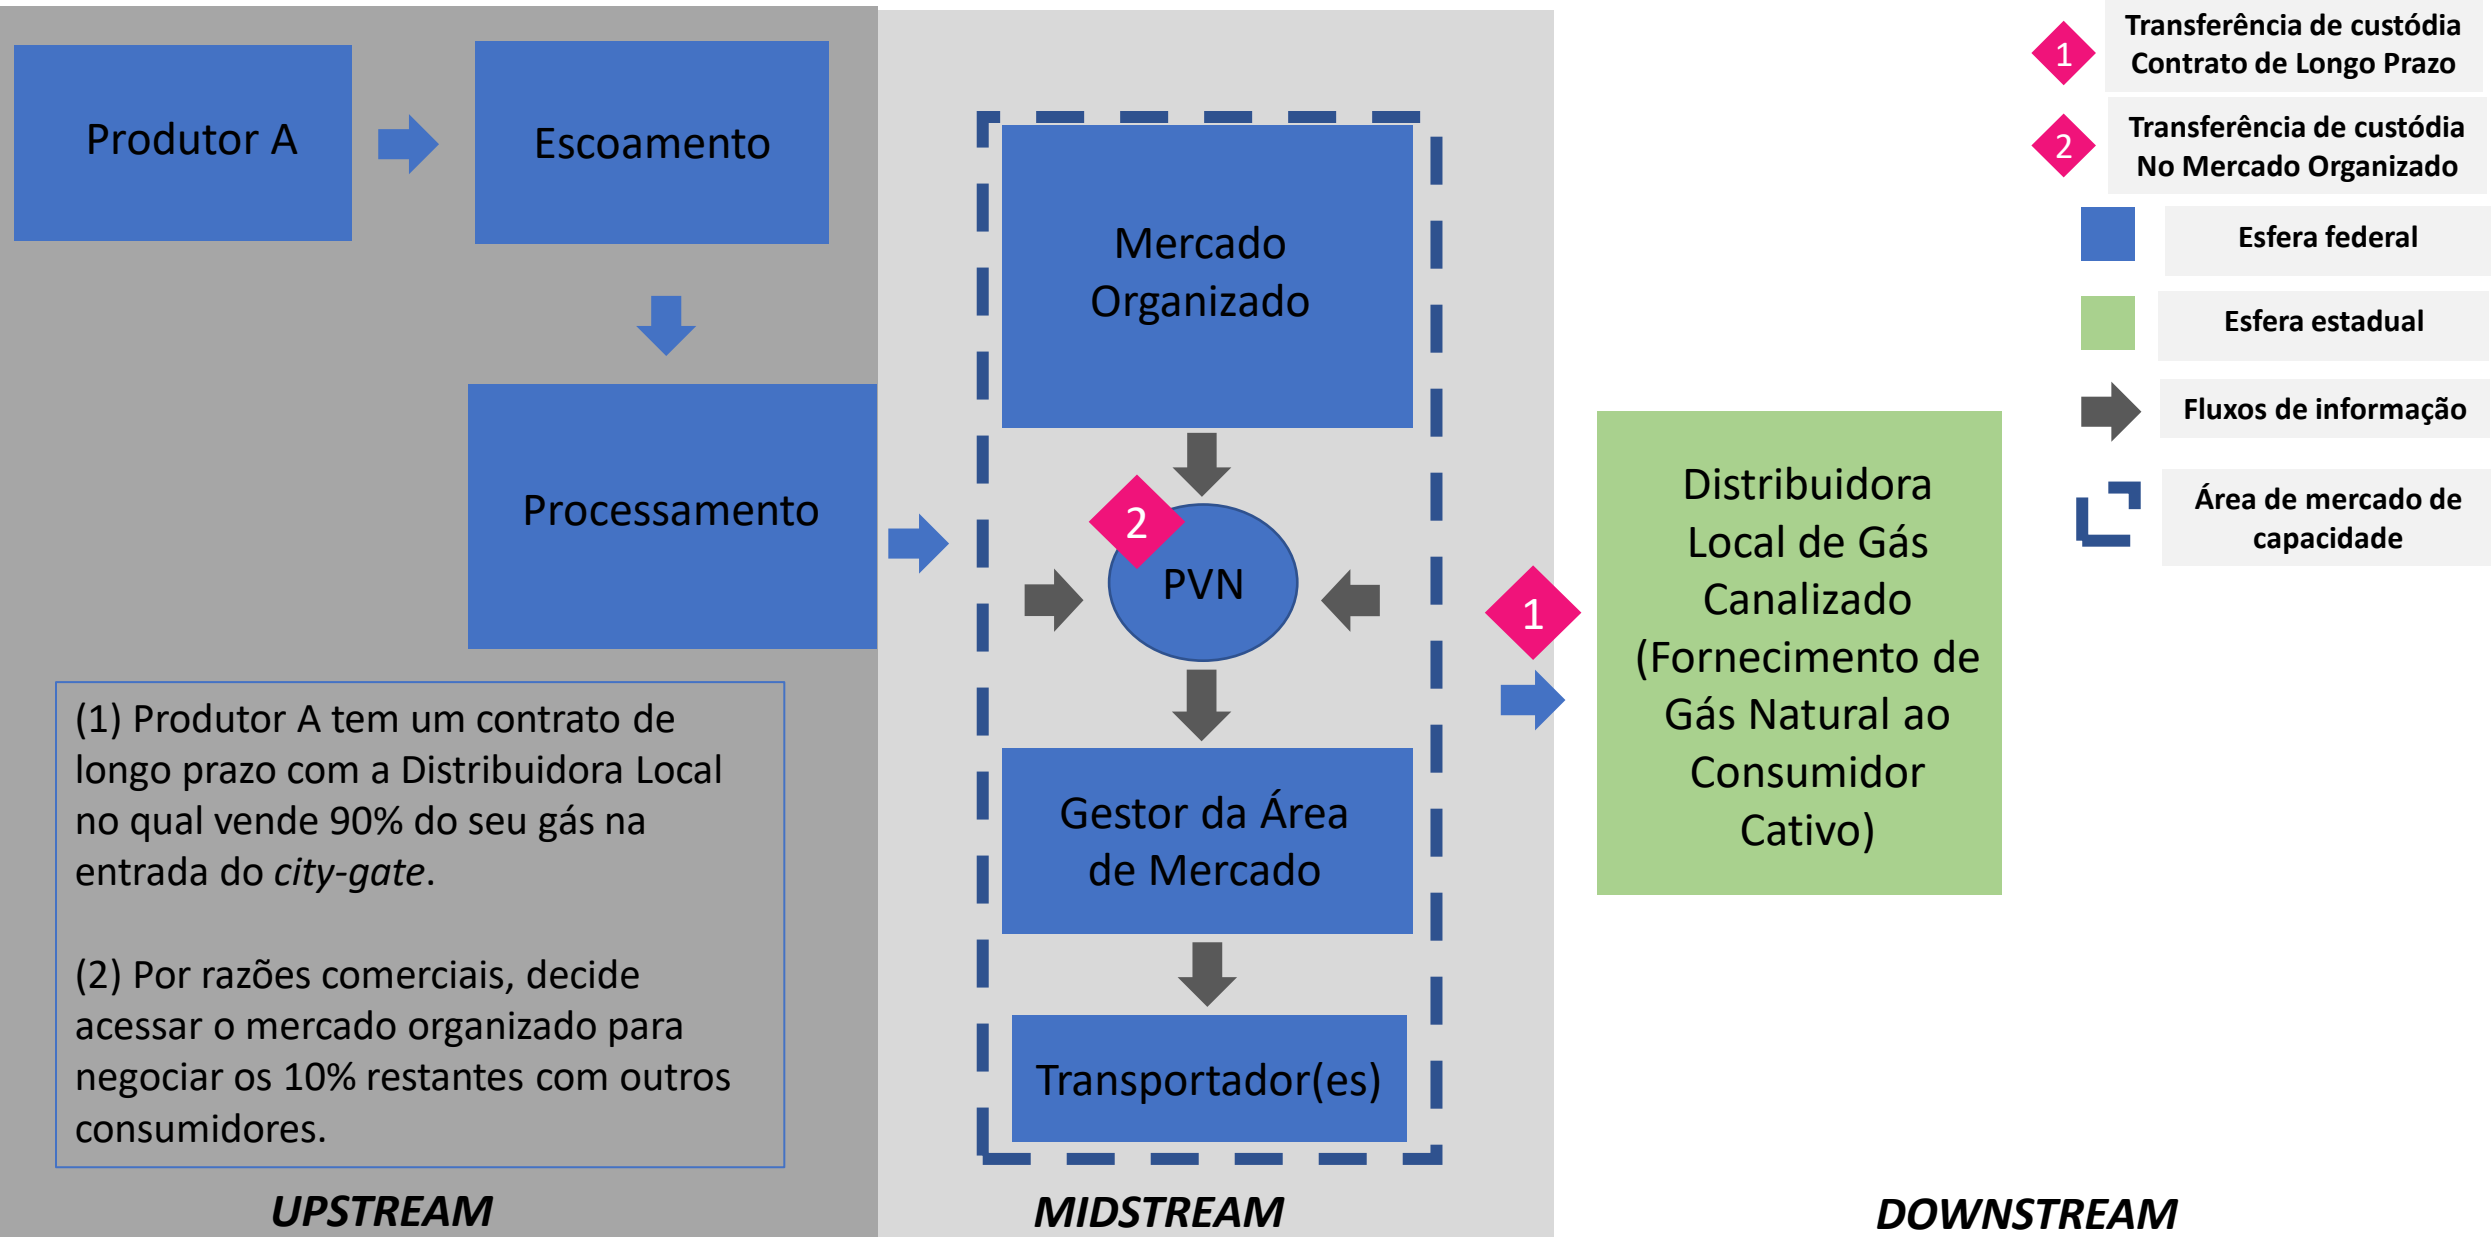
Produtor A

Escoamento

Processamento

(1) Produtor A tem um contrato de longo prazo com a Distribuidora Local no qual vende 90% do seu gás na entrada do *city-gate*.

(2) Por razões comerciais, decide acessar o mercado organizado para negociar os 10% restantes com outros consumidores.

UPSTREAM

Mercado Organizado

2

PVN

Gestor da Área de Mercado

Transportador(es)

MIDSTREAM

1

Distribuidora Local de Gás Canalizado (Fornecimento de Gás Natural ao Consumidor Cativo)

DOWNSTREAM

1 Transferência de custódia Contrato de Longo Prazo

2 Transferência de custódia No Mercado Organizado

Esfera federal

Esfera estadual

Fluxos de informação

Área de mercado de capacidade